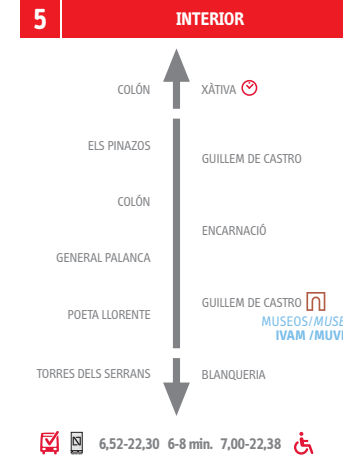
5 INTERIOR

COLÓN
XÀTIVA

ELS PINAZOS
GUILLEM DE CASTRO

COLÓN
ENCARNACIÓ

GENERAL PALANCA

POETA LLORENTE
GUILLEM DE CASTRO
MUSEOS/MUSE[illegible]
IVAM /MUV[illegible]

TORRES DELS SERRANS
BLANQUERIA

6,52-22,30 6-8 min. 7,00-22,38